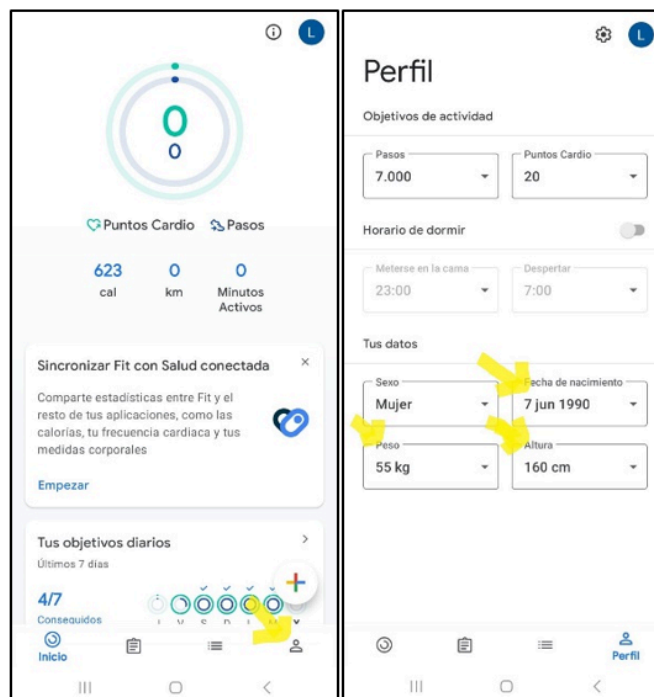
L

0
0

Puntos Cardio Pasos

623 cal
0 km
0 Minutos Activos

Sincronizar Fit con Salud conectada ×

Comparte estadísticas entre Fit y el resto de tus aplicaciones, como las calorías, tu frecuencia cardiaca y tus medidas corporales

Empezar

Tus objetivos diarios >

Últimos 7 días

4/7
Conseguidos

Inicio

L

Perfil

Objetivos de actividad

Pasos
7.000

Puntos Cardio
20

Horario de dormir

Meterse en la cama
23:00

Despertar
7:00

Tus datos

Sexo
Mujer

Fecha de nacimiento
7 jun 1990

Peso
55 kg

Altura
160 cm

Perfil